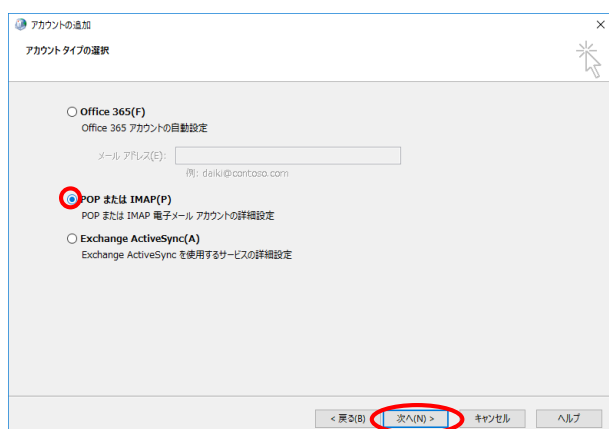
アカウントの追加
×
アカウント タイプの選択

Office 365(F)
Office 365 アカウントの自動設定

メール アドレス(E):
例: daiki@contoso.com

POP または IMAP(P)
POP または IMAP 電子メール アカウントの詳細設定

Exchange ActiveSync(A)
Exchange ActiveSync を使用するサービスの詳細設定

< 戻る(B)
次へ(N) >
キャンセル
ヘルプ